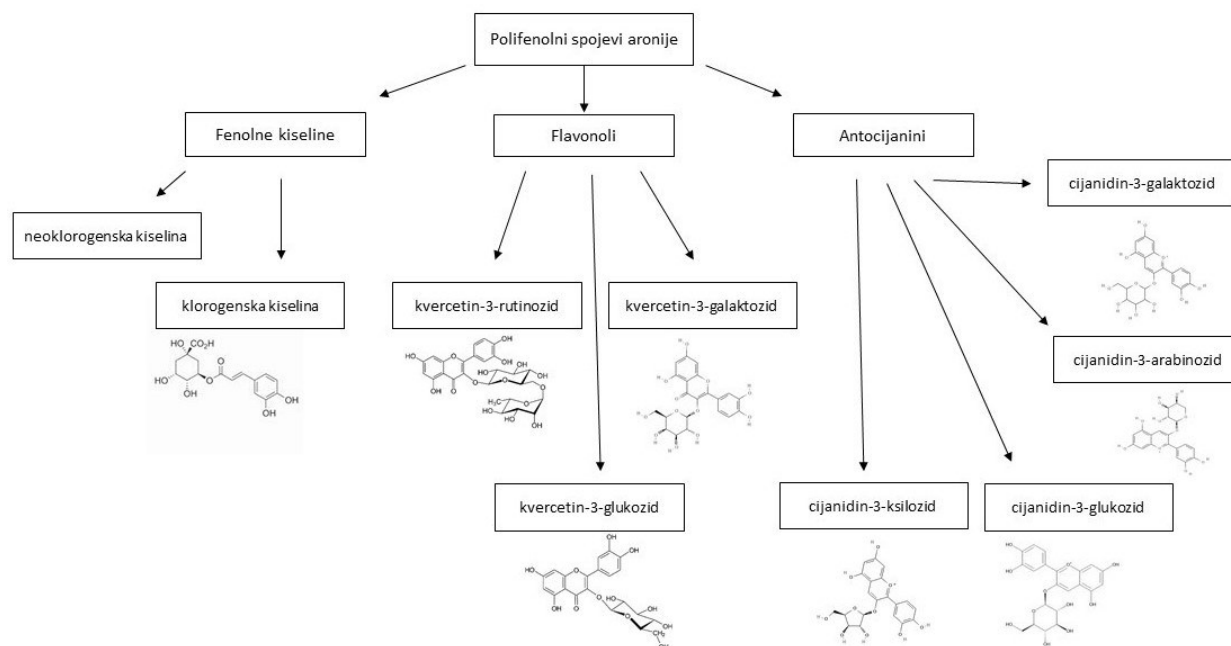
Polifenolni spojevi aronije

Fenolne kiseline

Flavonoli

Antocijanini

neoklorogenska kiselina

klorogenska kiselina

HO $CO_2H$ O HO OH OH OH

kvercetin-3-rutinozid

kvercetin-3-galaktozid

kvercetin-3-glukozid

cijanidin-3-galaktozid

cijanidin-3-arabinozid

cijanidin-3-ksilozid

cijanidin-3-glukozid